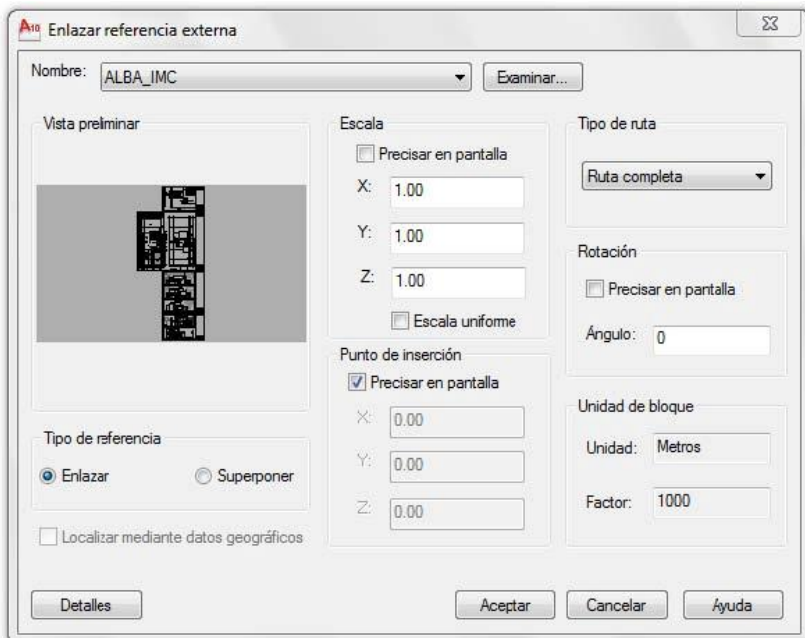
Enlazar referencia externa

Nombre: ALBA_IMC

Examinar...

Vista preliminar

Escala

Precisar en pantalla

X: 1.00

Y: 1.00

Z: 1.00

Escala uniforme

Tipo de ruta

Ruta completa

Rotación

Precisar en pantalla

Ángulo: 0

Punto de inserción

Precisar en pantalla

X: 0.00

Y: 0.00

Z: 0.00

Unidad de bloque

Unidad: Metros

Factor: 1000

Tipo de referencia

Enlazar

Superponer

Localizar mediante datos geográficos

Detalles

Aceptar

Cancelar

Ayuda